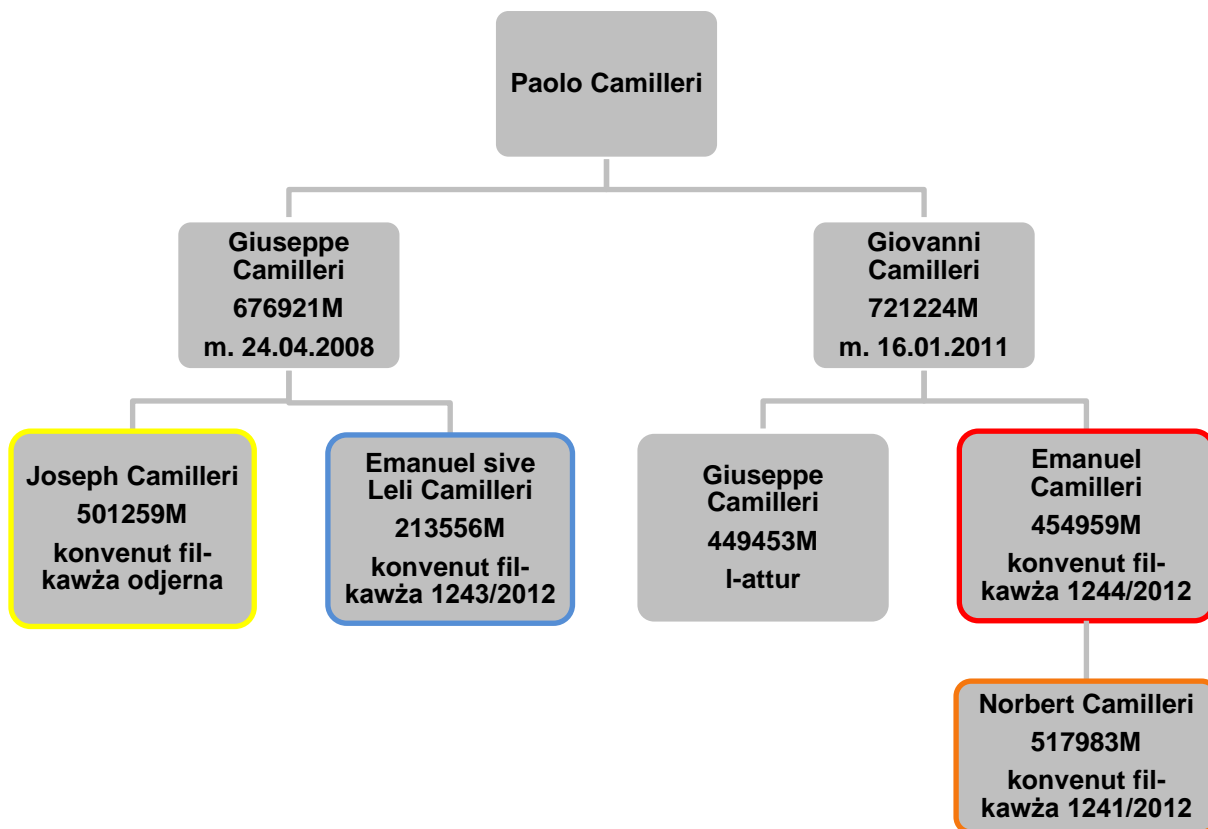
Paolo Camilleri

Giuseppe Camilleri
676921M
m. 24.04.2008

Giovanni Camilleri
721224M
m. 16.01.2011

Joseph Camilleri
501259M
konvenut fil-kawża odjerna

Emanuel sive Leli Camilleri
213556M
konvenut fil-kawża 1243/2012

Giuseppe Camilleri
449453M
l-attur

Emanuel Camilleri
454959M
konvenut fil-kawża 1244/2012

Norbert Camilleri
517983M
konvenut fil-kawża 1241/2012